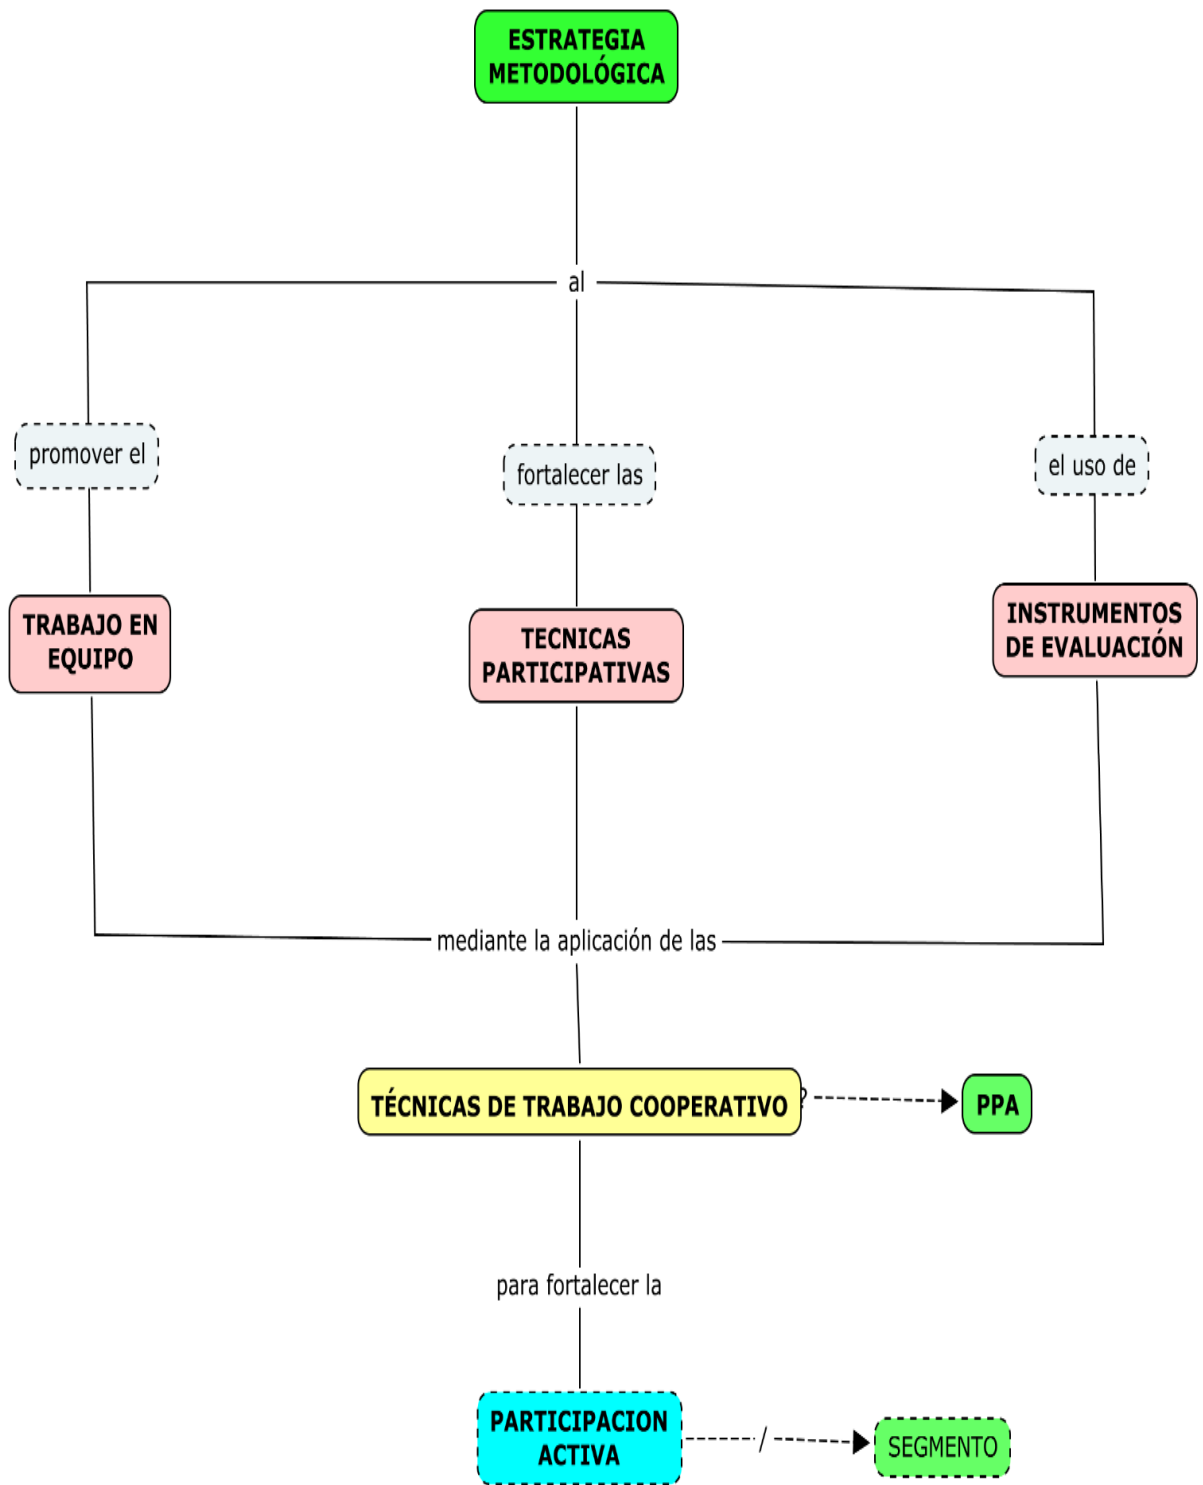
ESTRATEGIA METODOLÓGICA

al

promover el

fortalecer las

el uso de

TRABAJO EN EQUIPO

TECNICAS PARTICIPATIVAS

INSTRUMENTOS DE EVALUACIÓN

mediante la aplicación de las

TÉCNICAS DE TRABAJO COOPERATIVO

?

PPA

para fortalecer la

PARTICIPACION ACTIVA

/

SEGMENTO